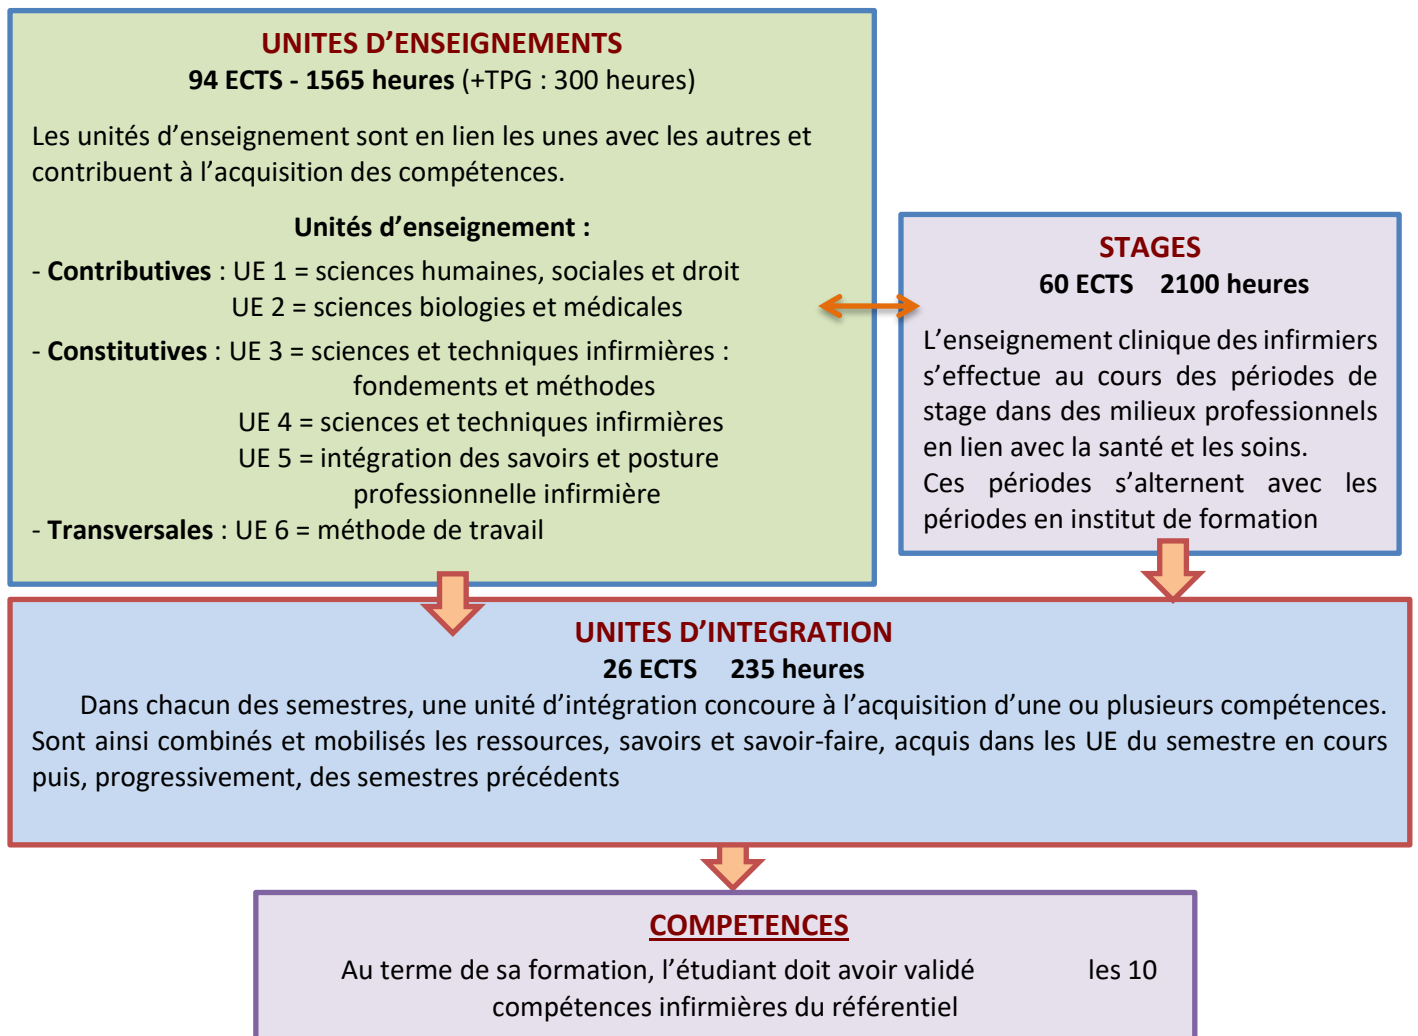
UNITES D'ENSEIGNEMENTS
94 ECTS - 1565 heures (+TPG : 300 heures)

Les unités d'enseignement sont en lien les unes avec les autres et contribuent à l'acquisition des compétences.

Unités d'enseignement :
- Contributives : UE 1 = sciences humaines, sociales et droit
UE 2 = sciences biologies et médicales
- Constitutives : UE 3 = sciences et techniques infirmières : fondements et méthodes
UE 4 = sciences et techniques infirmières
UE 5 = intégration des savoirs et posture professionnelle infirmière
- Transversales : UE 6 = méthode de travail

STAGES
60 ECTS 2100 heures

L'enseignement clinique des infirmiers s'effectue au cours des périodes de stage dans des milieux professionnels en lien avec la santé et les soins.
Ces périodes s'alternent avec les périodes en institut de formation

UNITES D'INTEGRATION
26 ECTS 235 heures

Dans chacun des semestres, une unité d'intégration concoure à l'acquisition d'une ou plusieurs compétences. Sont ainsi combinés et mobilisés les ressources, savoirs et savoir-faire, acquis dans les UE du semestre en cours puis, progressivement, des semestres précédents

COMPETENCES

Au terme de sa formation, l'étudiant doit avoir validé les 10 compétences infirmières du référentiel